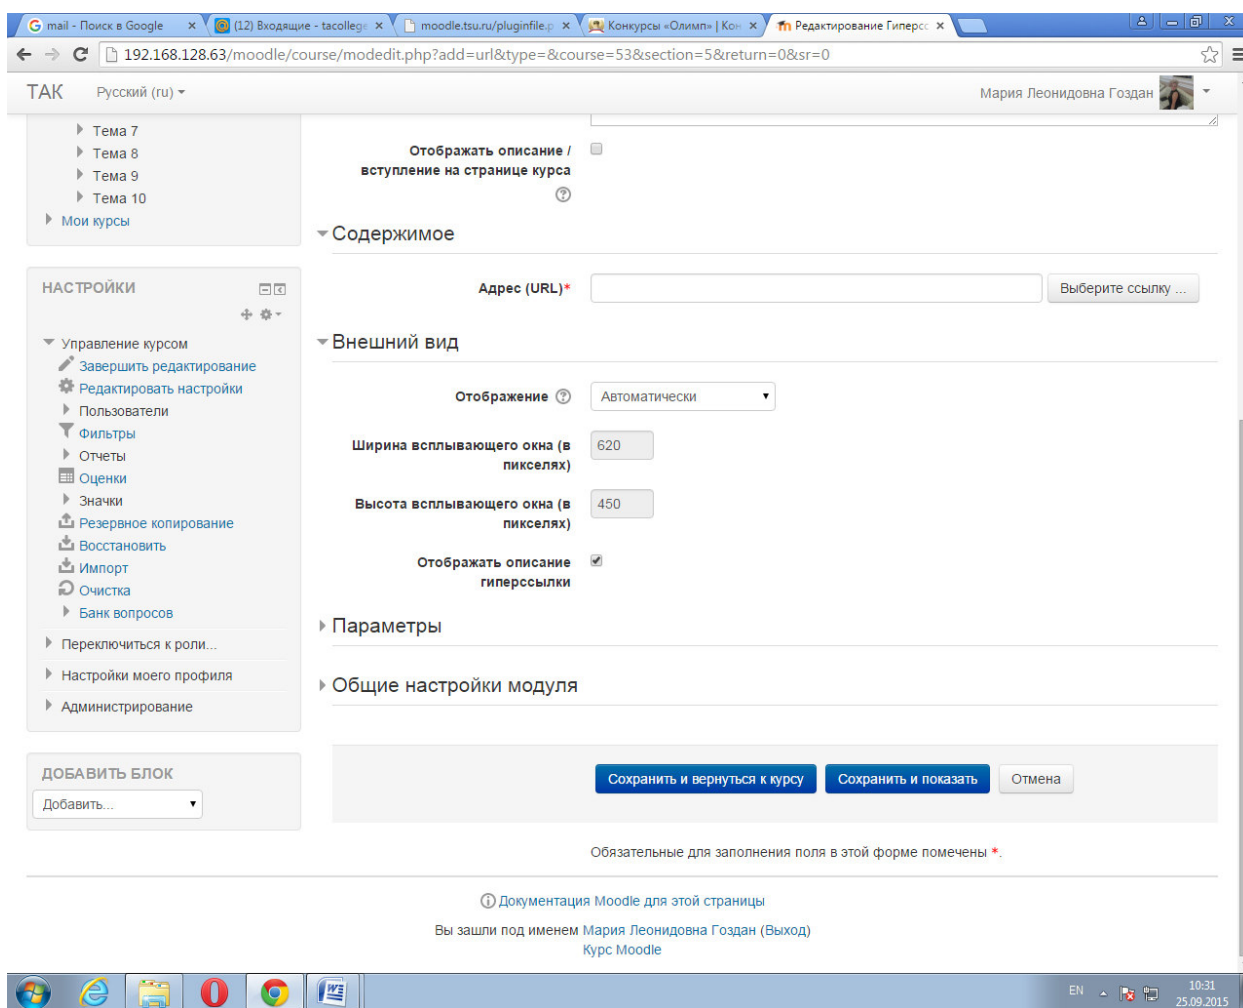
mail - Поиск в Google ×
(12) Входящие - tacollege ×
moodle.tsu.ru/pluginfile.p ×
Конкурсы «Олимп» | Кон ×
Редактирование Гиперсс ×

192.168.128.63/moodle/course/modedit.php?add=url&type=&course=53&section=5&return=0&sr=0

ТАК Русский (ru) Мария Леонидовна Гоздан

Тема 7
Тема 8
Тема 9
Тема 10
Мои курсы

НАСТРОЙКИ

Управление курсом
Завершить редактирование
Редактировать настройки
Пользователи
Фильтры
Отчеты
Оценки
Значки
Резервное копирование
Восстановить
Импорт
Очистка
Банк вопросов
Переключиться к роли...
Настройки моего профиля
Администрирование

ДОБАВИТЬ БЛОК
Добавить...

Отображать описание / вступление на странице курса

Содержимое

Адрес (URL)* Выберите ссылку ...

Внешний вид

Отображение Автоматически

Ширина всплывающего окна (в пикселях) 620

Высота всплывающего окна (в пикселях) 450

Отображать описание гиперссылки

Параметры

Общие настройки модуля

Сохранить и вернуться к курсу Сохранить и показать Отмена

Обязательные для заполнения поля в этой форме помечены *.

Документация Moodle для этой страницы

Вы зашли под именем Мария Леонидовна Гоздан (Выход)
Курс Moodle

EN 10:31 25.09.2015